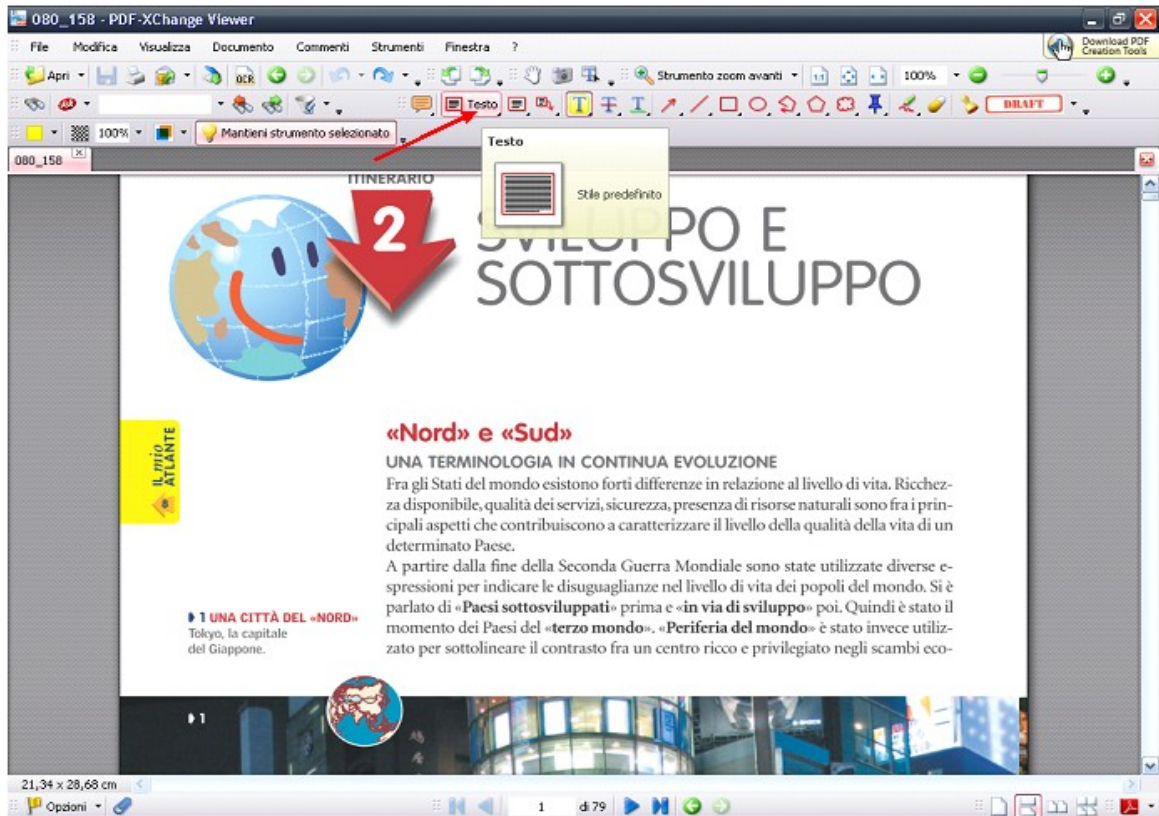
080_158 - PDF-XChange Viewer

File Modifica Visualizza Documento Commenti Strumenti Finestra ?

Download PDF Creation Tools

Apri OCR Strumento zoom avanti 100%

Testo DRAFT

100% Mantieni strumento selezionato

Testo

Stile predefinito

080_158

ITINERARIO

2

SVILUPPO E SOTTOSVILUPPO

IL mio ATLANTE

«Nord» e «Sud»

UNA TERMINOLOGIA IN CONTINUA EVOLUZIONE

Fra gli Stati del mondo esistono forti differenze in relazione al livello di vita. Ricchezza disponibile, qualità dei servizi, sicurezza, presenza di risorse naturali sono fra i principali aspetti che contribuiscono a caratterizzare il livello della qualità della vita di un determinato Paese.

A partire dalla fine della Seconda Guerra Mondiale sono state utilizzate diverse espressioni per indicare le disuguaglianze nel livello di vita dei popoli del mondo. Si è parlato di «**Paesi sottosviluppati**» prima e «**in via di sviluppo**» poi. Quindi è stato il momento dei Paesi del «**terzo mondo**». «**Periferia del mondo**» è stato invece utilizzato per sottolineare il contrasto fra un centro ricco e privilegiato negli scambi eco-

1 UNA CITTÀ DEL «NORD» Tokyo, la capitale del Giappone.

1

21,34 x 28,68 cm

Opzioni

1 di 79